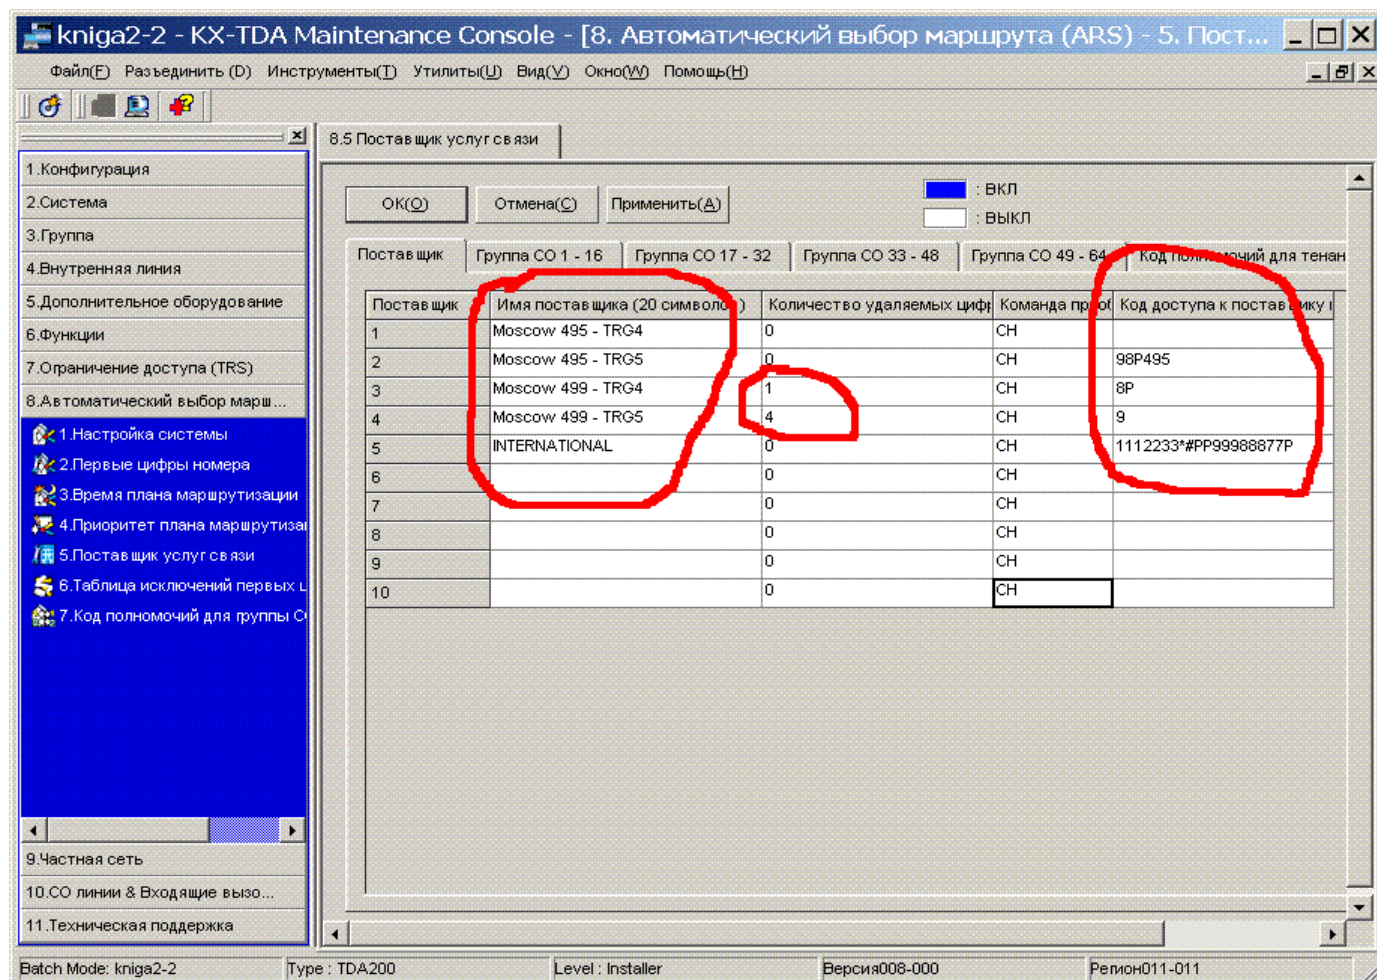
kniga2-2 - KX-TDA Maintenance Console - [8. Автоматический выбор маршрута (ARS) - 5. Пост...

Файл(F) Разъединить (D) Инструменты(T) Утилиты(U) Вид(V) Окно(W) Помощь(H)

1.Конфигурация
2.Система
3.Группа
4.Внутренняя линия
5.Дополнительное оборудование
6.Функции
7.Ограничение доступа (TRS)
8.Автоматический выбор марш...
1.Настройка системы
2.Первые цифры номера
3.Время плана маршрутизации
4.Приоритет плана маршрутиза
5.Поставщик услуг связи
6.Таблица исключений первых ц
7.Код полномочий для группы С
9.Частная сеть
10.CO линии & Входящие вызо...
11.Техническая поддержка

8.5 Поставщик услуг связи

OK(O) Отмена(C) Применить(A)

: ВКЛ
: ВЫКЛ

Поставщик | Группа CO 1 - 16 | Группа CO 17 - 32 | Группа CO 33 - 48 | Группа CO 49 - 64 | Код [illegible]очий для тенан

| Поставщик | Имя поставщика (20 символо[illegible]) | Количество удаляемых циф | Команда пр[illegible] | Код доступа к постав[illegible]ику |
|---|---|---|---|---|
| 1 | Moscow 495 - TRG4 | 0 | CH | |
| 2 | Moscow 495 - TRG5 | 0 | CH | 98P495 |
| 3 | Moscow 499 - TRG4 | 1 | CH | 8P |
| 4 | Moscow 499 - TRG5 | 4 | CH | 9 |
| 5 | INTERNATIONAL | 0 | CH | 1112233*#PP99988877P |
| 6 | | 0 | CH | |
| 7 | | 0 | CH | |
| 8 | | 0 | CH | |
| 9 | | 0 | CH | |
| 10 | | 0 | CH | |

Batch Mode: kniga2-2 | Type : TDA200 | Level : Installer | Версия008-000 | Регион011-011